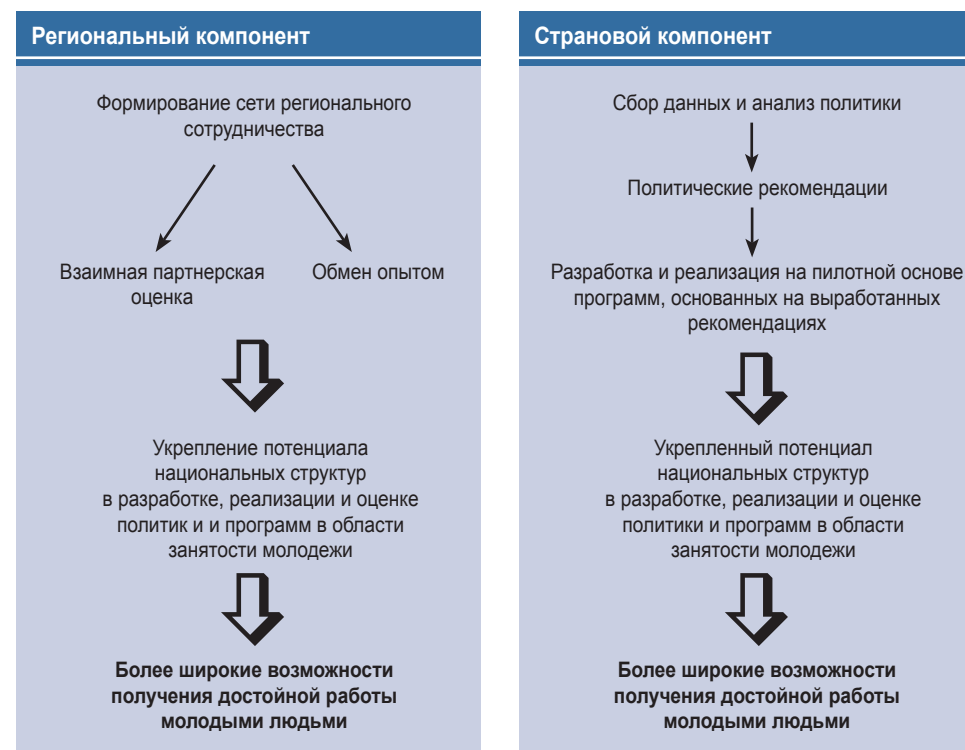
Региональный компонент

Формирование сети регионального сотрудничества

Взаимная партнерская оценка

Обмен опытом

Укрепление потенциала национальных структур в разработке, реализации и оценке политик и и программ в области занятости молодежи

Более широкие возможности получения достойной работы молодыми людьми

Страновой компонент

Сбор данных и анализ политики

Политические рекомендации

Разработка и реализация на пилотной основе программ, основанных на выработанных рекомендациях

Укрепленный потенциал национальных структур в разработке, реализации и оценке политики и программ в области занятости молодежи

Более широкие возможности получения достойной работы молодыми людьми